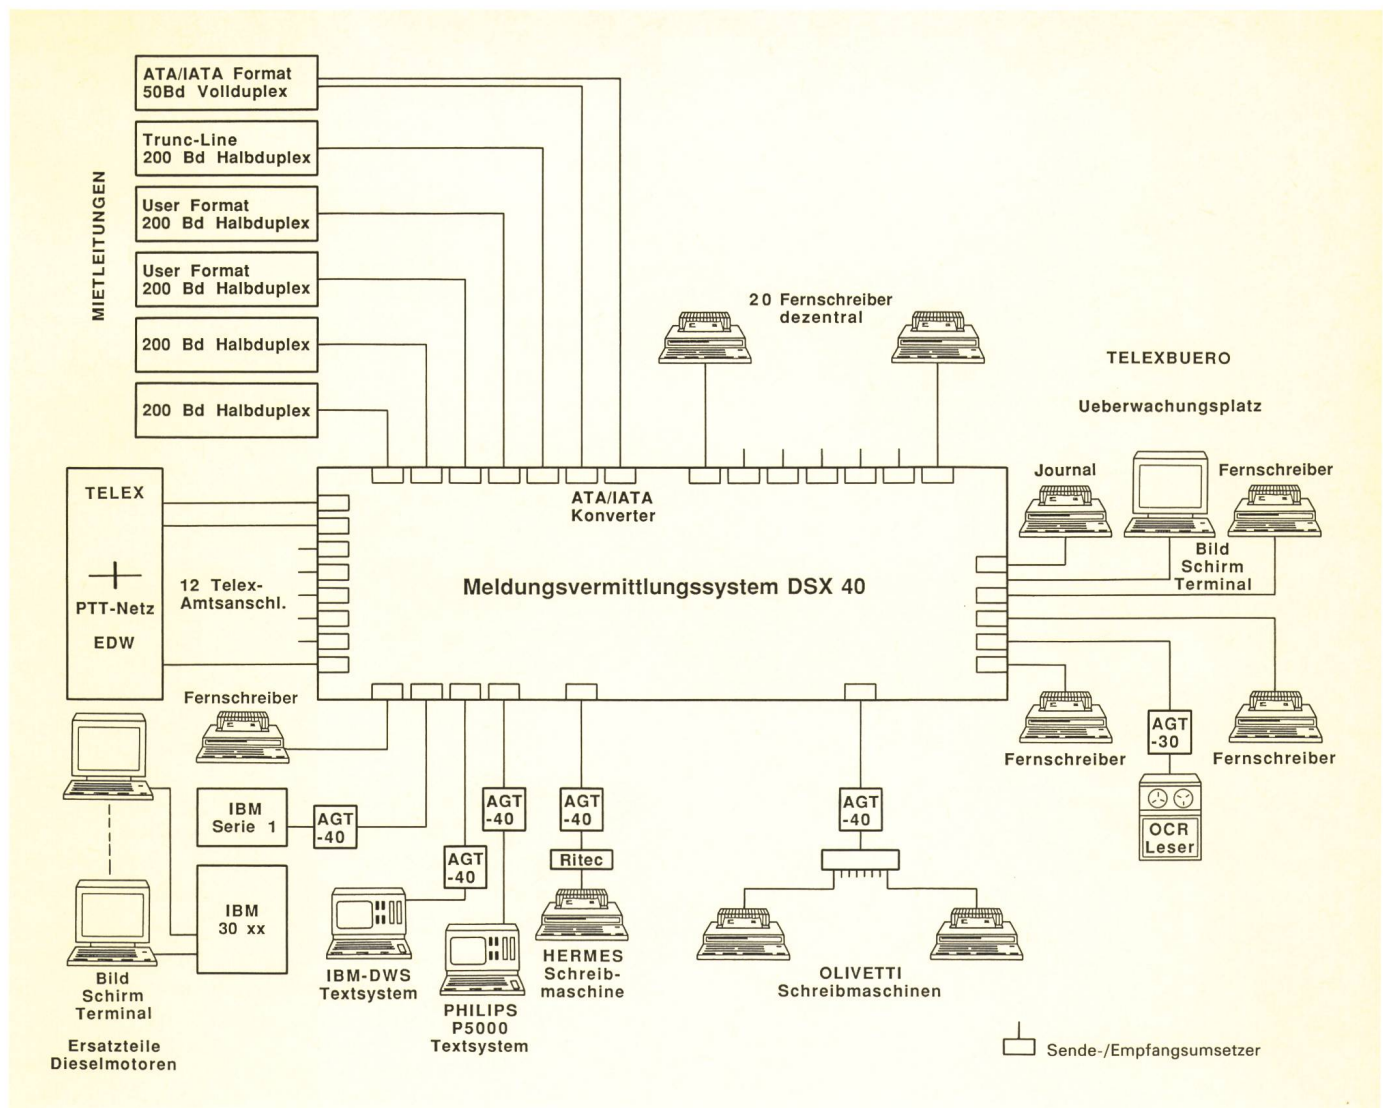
MIETLEITUNGEN

ATA/IATA Format
50Bd Vollduplex

Trunc-Line
200 Bd Halbduplex

User Format
200 Bd Halbduplex

User Format
200 Bd Halbduplex

200 Bd Halbduplex

200 Bd Halbduplex

20 Fernschreiber
dezentral

TELEXBUERO

Ueberwachungsplatz

Journal

Fernschreiber

Bild
Schirm
Terminal

TELEX

PTT-Netz

EDW

12 Telex-
Amtsanschl.

ATA/IATA
Konverter

Meldungsvermittlungssystem DSX 40

Fernschreiber

Fernschreiber

AGT
-30

Fernschreiber

OCR
Leser

IBM
Serie 1

AGT
-40

IBM
30 xx

Bild
Schirm
Terminal

Ersatzteile
Dieselmotoren

AGT
-40

IBM-DWS
Textsystem

AGT
-40

PHILIPS
P5000
Textsystem

AGT
-40

Ritec

HERMES
Schreib-
maschine

AGT
-40

OLIVETTI
Schreibmaschinen

Sende-/Empfangsumsetzer